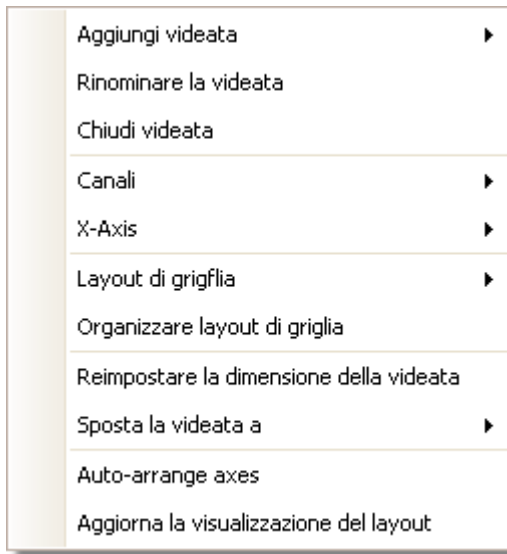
Aggiungi videata

Rinominare la videata

Chiudi videata

Canali

X-Axis

Layout di grigflia

Organizzare layout di griglia

Reimpostare la dimensione della videata

Sposta la videata a

Auto-arrange axes

Aggiorna la visualizzazione del layout